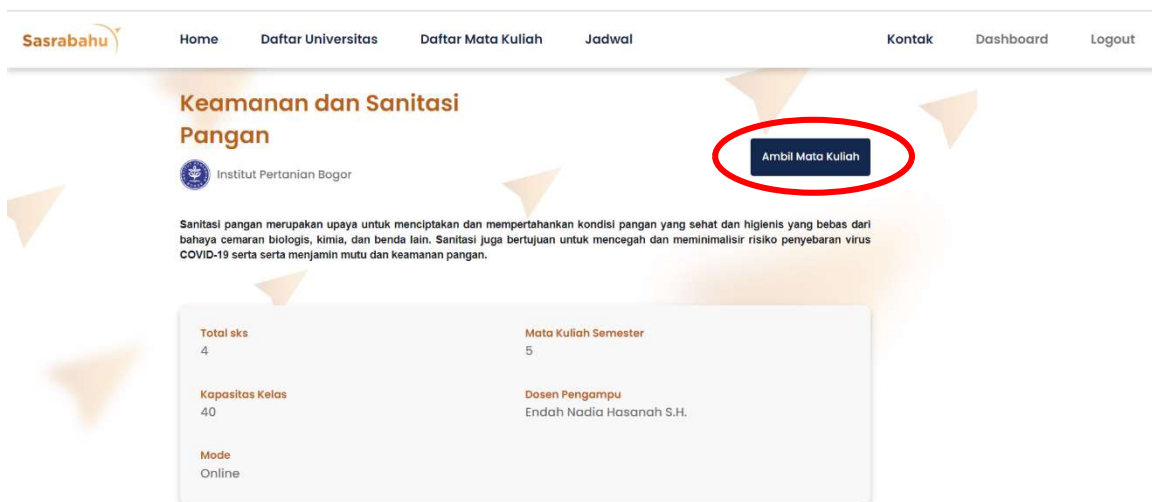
Sasrabahu

Home Daftar Universitas Daftar Mata Kuliah Jadwal Kontak Dashboard Logout

Keamanan dan Sanitasi Pangan

Institut Pertanian Bogor

Ambil Mata Kuliah

Sanitasi pangan merupakan upaya untuk menciptakan dan mempertahankan kondisi pangan yang sehat dan higienis yang bebas dari bahaya cemaran biologis, kimia, dan benda lain. Sanitasi juga bertujuan untuk mencegah dan meminimalisir risiko penyebaran virus COVID-19 serta serta menjamin mutu dan keamanan pangan.

Total sks
4

Mata Kuliah Semester
5

Kapasitas Kelas
40

Dosen Pengampu
Endah Nadia Hasanah S.H.

Mode
Online